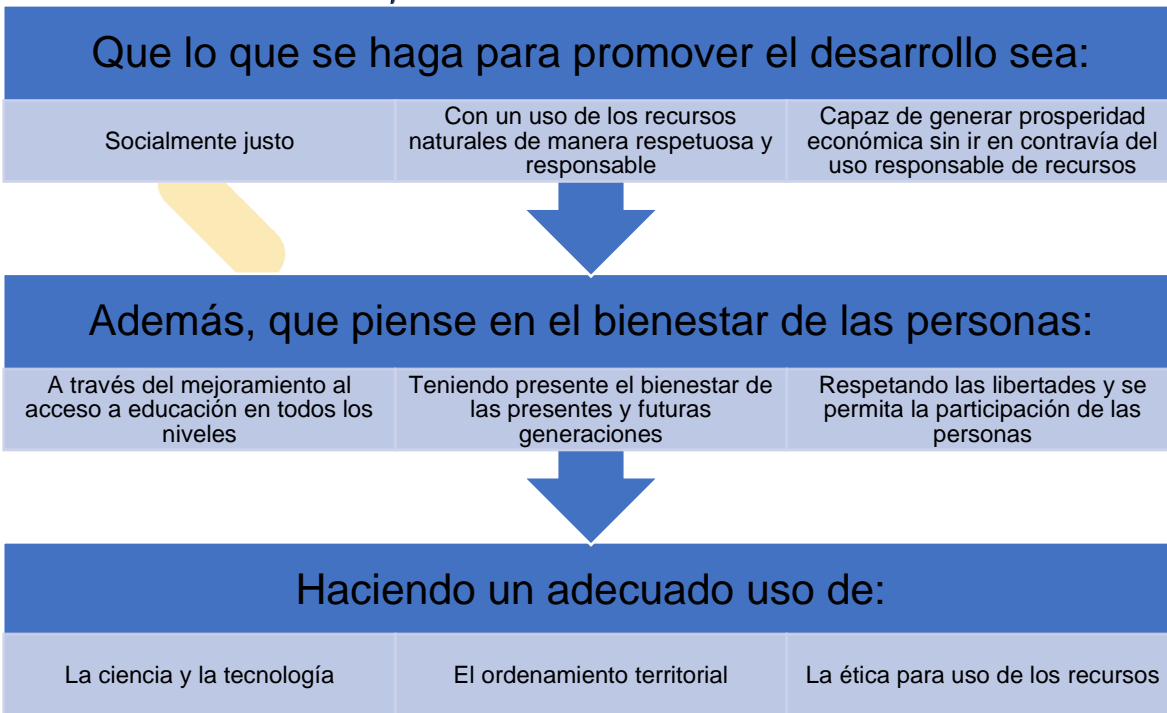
Que lo que se haga para promover el desarrollo sea:

Socialmente justo

Con un uso de los recursos naturales de manera respetuosa y responsable

Capaz de generar prosperidad económica sin ir en contravía del uso responsable de recursos

Además, que piense en el bienestar de las personas:

A través del mejoramiento al acceso a educación en todos los niveles

Teniendo presente el bienestar de las presentes y futuras generaciones

Respetando las libertades y se permita la participación de las personas

Haciendo un adecuado uso de:

La ciencia y la tecnología

El ordenamiento territorial

La ética para uso de los recursos